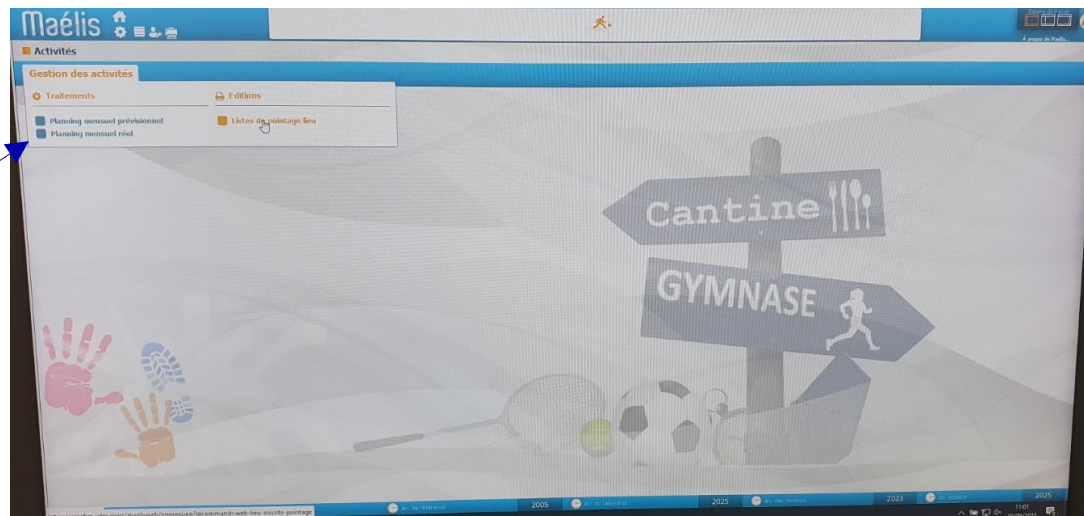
Maélis

Activités

Gestion des activités

Traitements

Planning mensuel prévisionnel
Planning mensuel réel

Editions

Listes de pointage lieu

Cantine

GYMNASE

À propos de Maélis

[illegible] 2005 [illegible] 2025 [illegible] 2023 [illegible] 2025

11:01